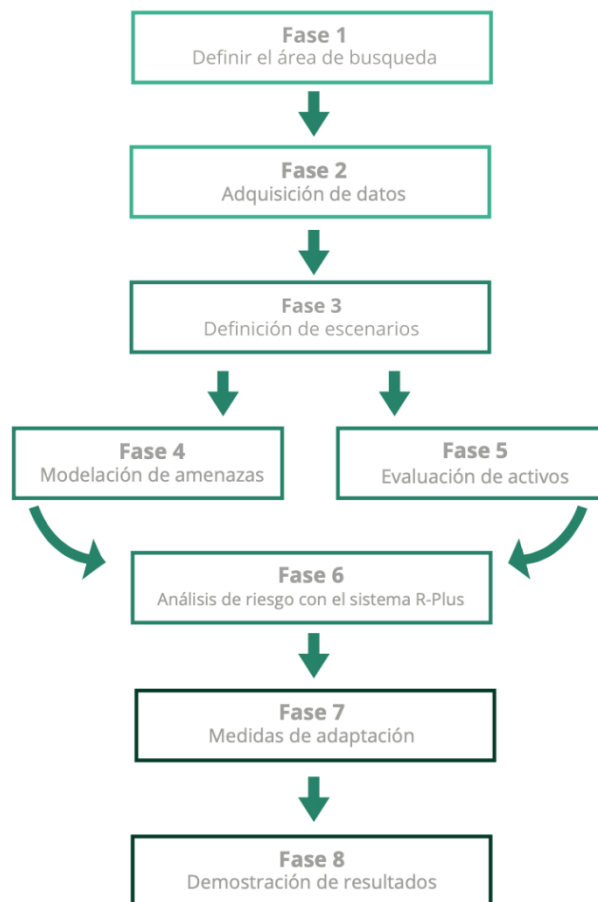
Fase 1
Definir el área de busqueda

Fase 2
Adquisición de datos

Fase 3
Definición de escenarios

Fase 4
Modelación de amenazas

Fase 5
Evaluación de activos

Fase 6
Análisis de riesgo con el sistema R-Plus

Fase 7
Medidas de adaptación

Fase 8
Demostración de resultados